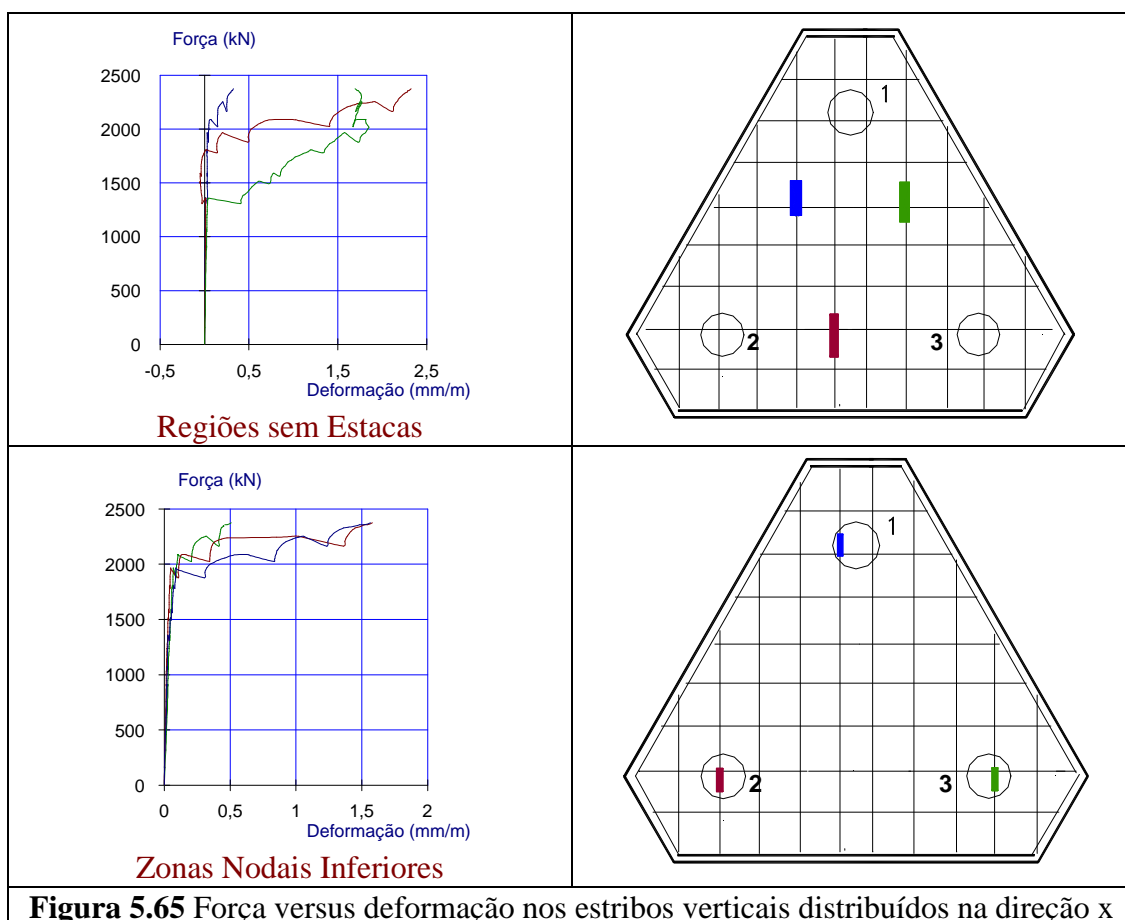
Força (kN)

2500
2000
1500
1000
500
0

-0,5 0,5 1,5 2,5

Deformação (mm/m)

Regiões sem Estacas

1
2
3

Força (kN)

2500
2000
1500
1000
500
0

0 0,5 1 1,5 2

Deformação (mm/m)

Zonas Nodais Inferiores

1
2
3

**Figura 5.65** Força versus deformação nos estribos verticais distribuídos na direção x